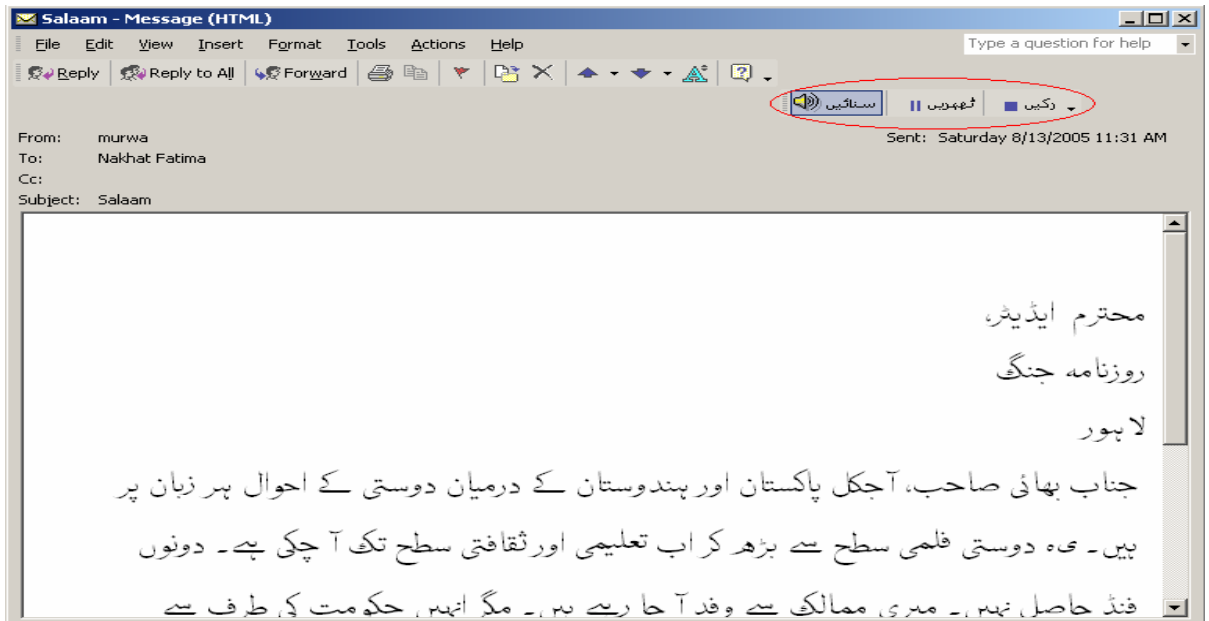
Salaam - Message (HTML)

File Edit View Insert Format Tools Actions Help

Type a question for help

Reply Reply to All Forward

سنائیں ٹھہریں رکیں

From: murwa
To: Nakhat Fatima
Cc:
Subject: Salaam

Sent: Saturday 8/13/2005 11:31 AM

محترم ایڈیٹر،

روزنامہ جنگ

لاہور

جناب بھائی صاحب، آجکل پاکستان اور ہندوستان کے درمیان دوستی کے احوال ہر زبان پر ہیں۔ یہ دوستی فلمی سطح سے بڑھ کر اب تعلیمی اور ثقافتی سطح تک آ چکی ہے۔ دونوں

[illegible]